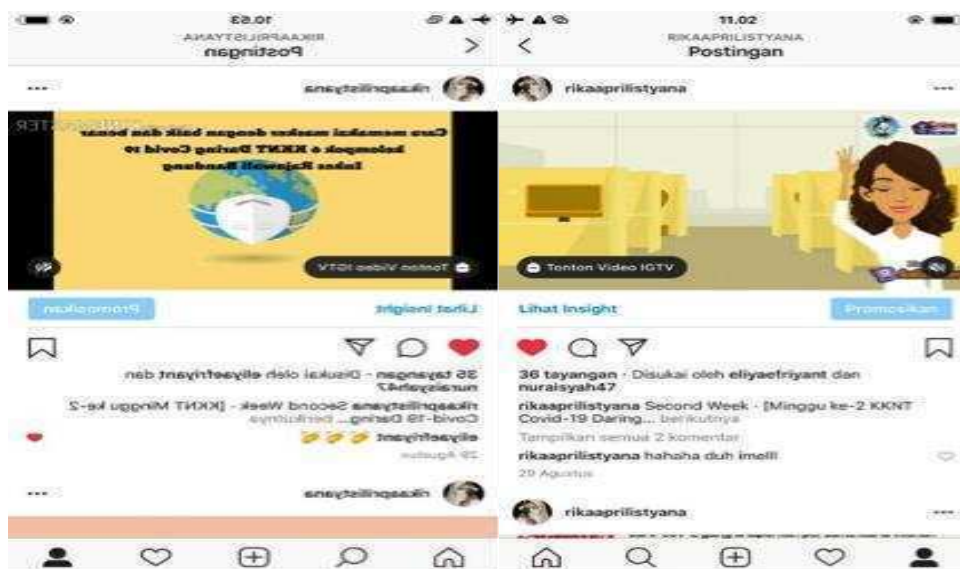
10.53
RIKAAPRILISTYANA
Postingan

rikaaprilistyana

Cara memakai masker dengan baik dan benar kelompok 6 KKNT Daring Covid 19 Unbar Rajawali Bandung

Tonton Video IGTV

Promosikan
Lihat Insight

35 tayangan · Disukai oleh eliyaefriyant dan nuraisyah47
rikaaprilistyana Second Week - [KKNT Minggu ke-2 Covid-19 Daring... berikutnya
eliyaefriyant 👏👏👏
29 Agustus

rikaaprilistyana

11.02
RIKAAPRILISTYANA
Postingan

rikaaprilistyana

Tonton Video IGTV

Lihat Insight
Promosikan

36 tayangan · Disukai oleh eliyaefriyant dan nuraisyah47
rikaaprilistyana Second Week - [Minggu ke-2 KKNT Covid-19 Daring... berikutnya
Tampilkan semua 2 komentar
rikaaprilistyana hahaha duh imelll
29 Agustus

rikaaprilistyana